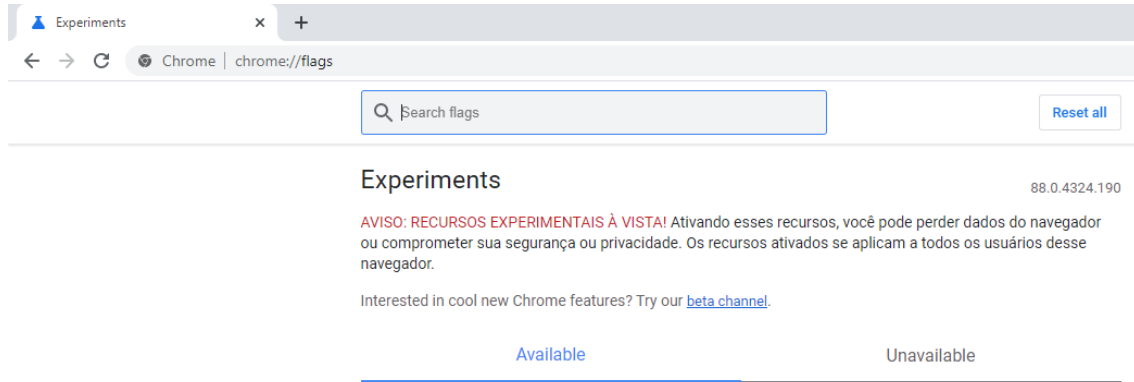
Experiments ×

Chrome | chrome://flags

Search flags

Reset all

Experiments

88.0.4324.190

AVISO: RECURSOS EXPERIMENTAIS À VISTA! Ativando esses recursos, você pode perder dados do navegador ou comprometer sua segurança ou privacidade. Os recursos ativados se aplicam a todos os usuários desse navegador.

Interested in cool new Chrome features? Try our beta channel.

Available

Unavailable